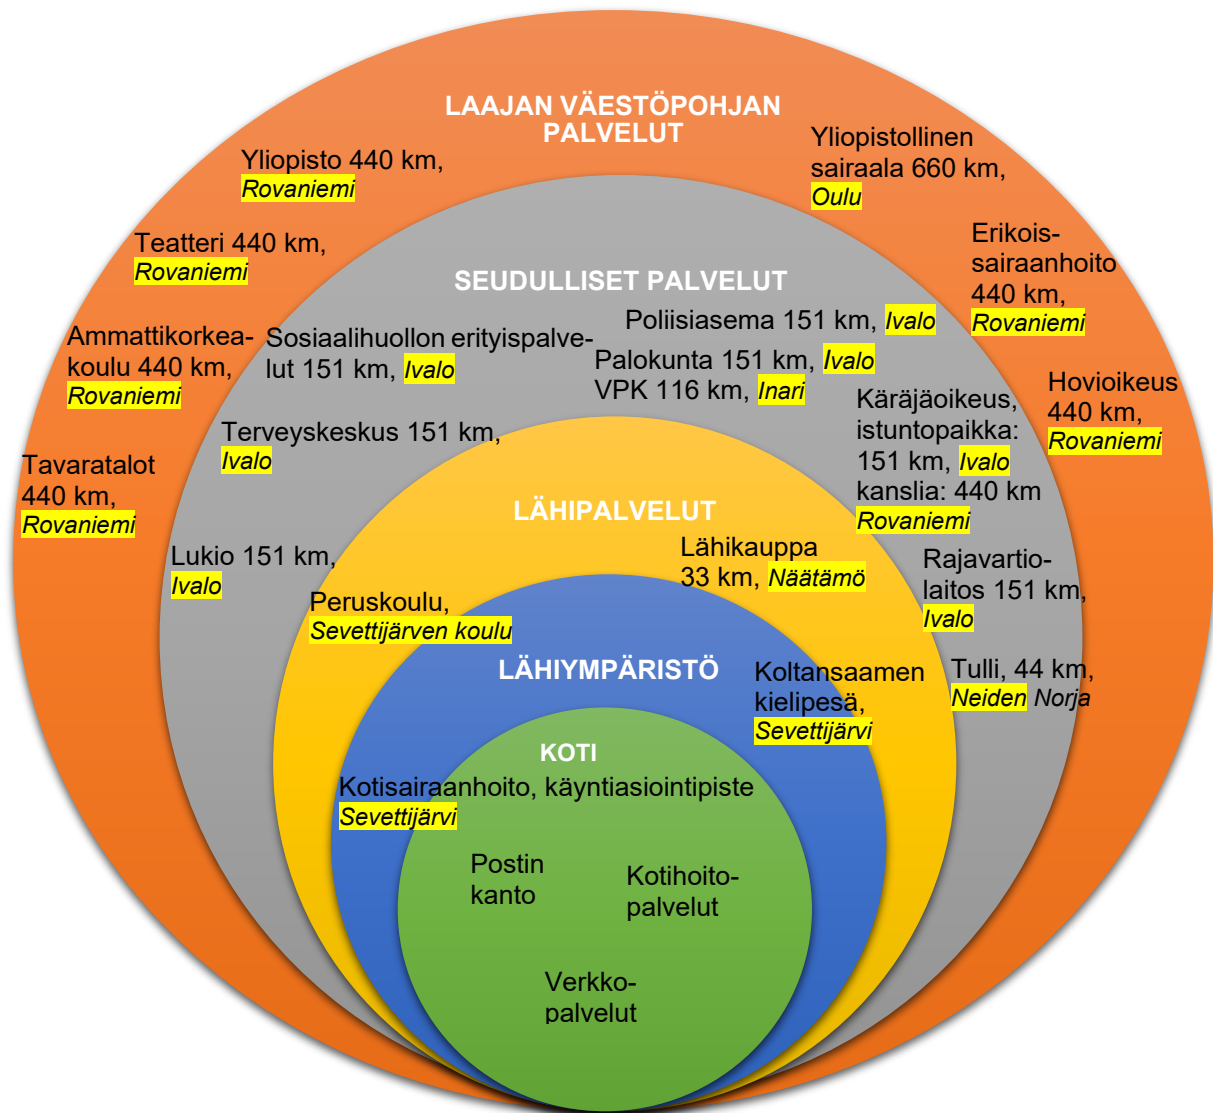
LAAJAN VÄESTÖPOHJAN PALVELUT

Yliopisto 440 km, Rovaniemi

Yliopistollinen sairaala 660 km, Oulu

Teatteri 440 km, Rovaniemi

Erikoissairaanhoito 440 km, Rovaniemi

Ammattikorkeakoulu 440 km, Rovaniemi

Hovioikeus 440 km, Rovaniemi

Tavaratalot 440 km, Rovaniemi

SEUDULLISET PALVELUT

Poliisiasema 151 km, Ivalo

Sosiaalihuollon erityispalvelut 151 km, Ivalo

Palokunta 151 km, Ivalo
VPK 116 km, Inari

Käräjäoikeus, istuntopaikka: 151 km, Ivalo kanslia: 440 km Rovaniemi

Terveyskeskus 151 km, Ivalo

Lukio 151 km, Ivalo

Rajavartiolaitos 151 km, Ivalo

Tulli, 44 km, Neiden Norja

LÄHIPALVELUT

Lähikauppa 33 km, Näätämö

Peruskoulu, Sevettijärven koulu

LÄHIYMPÄRISTÖ

Koltansaamen kielipesä, Sevettijärvi

KOTI

Kotisairaanhoito, käyntiasiointipiste Sevettijärvi

Postin kanto

Kotihoitopalvelut

Verkkopalvelut